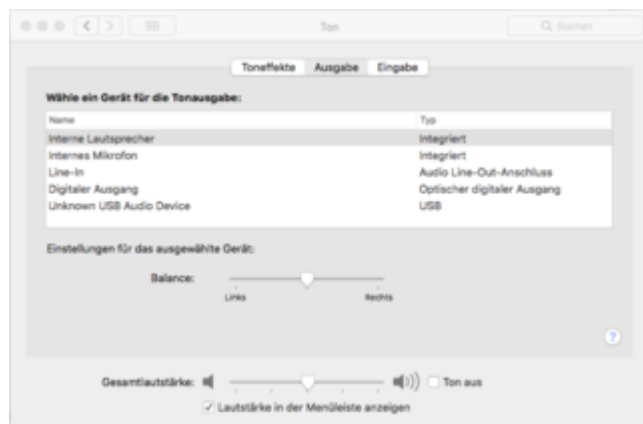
Ton

Suchen

Toneffekte Ausgabe Eingabe

Wähle ein Gerät für die Tonausgabe:

| Name | Typ |
|---|---|
| Interne Lautsprecher | Integriert |
| Internes Mikrofon | Integriert |
| Line-In | Audio Line-Out-Anschluss |
| Digitaler Ausgang | Optischer digitaler Ausgang |
| Unknown USB Audio Device | USB |

Einstellungen für das ausgewählte Gerät:

Balance:

Links Rechts

?

Gesamtlautstärke:

Ton aus

Lautstärke in der Menüleiste anzeigen